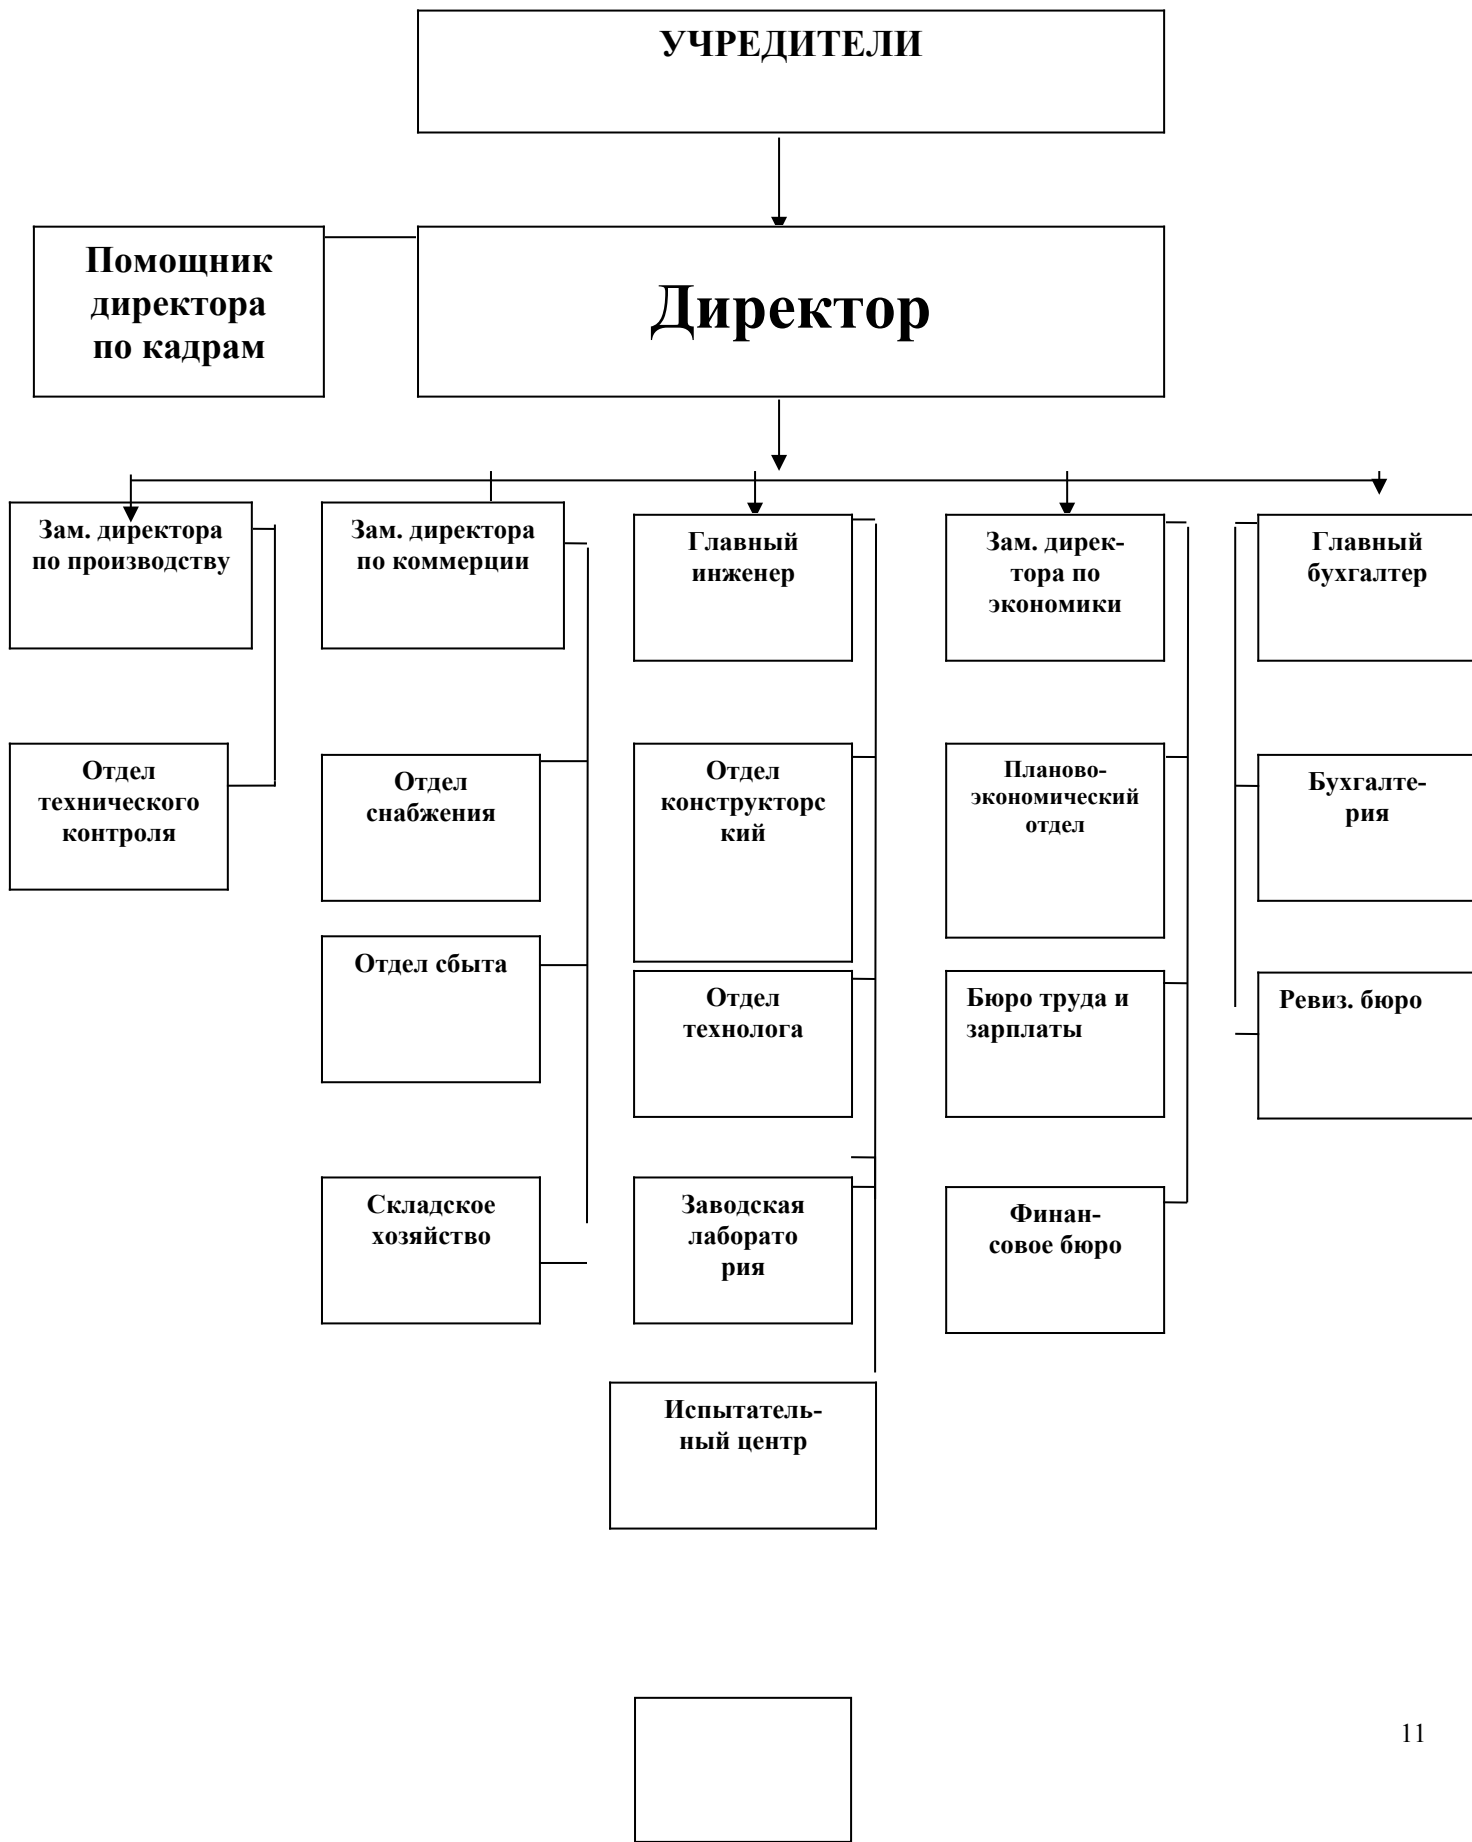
УЧРЕДИТЕЛИ

Помощник директора по кадрам

Директор

Зам. директора по производству

Отдел технического контроля

Зам. директора по коммерции

Отдел снабжения

Отдел сбыта

Складское хозяйство

Главный инженер

Отдел конструкторский

Отдел технолога

Заводская лаборатория

Испытательный центр

Зам. директора по экономики

Планово-экономический отдел

Бюро труда и зарплаты

Финансовое бюро

Главный бухгалтер

Бухгалтерия

Ревиз. бюро

11